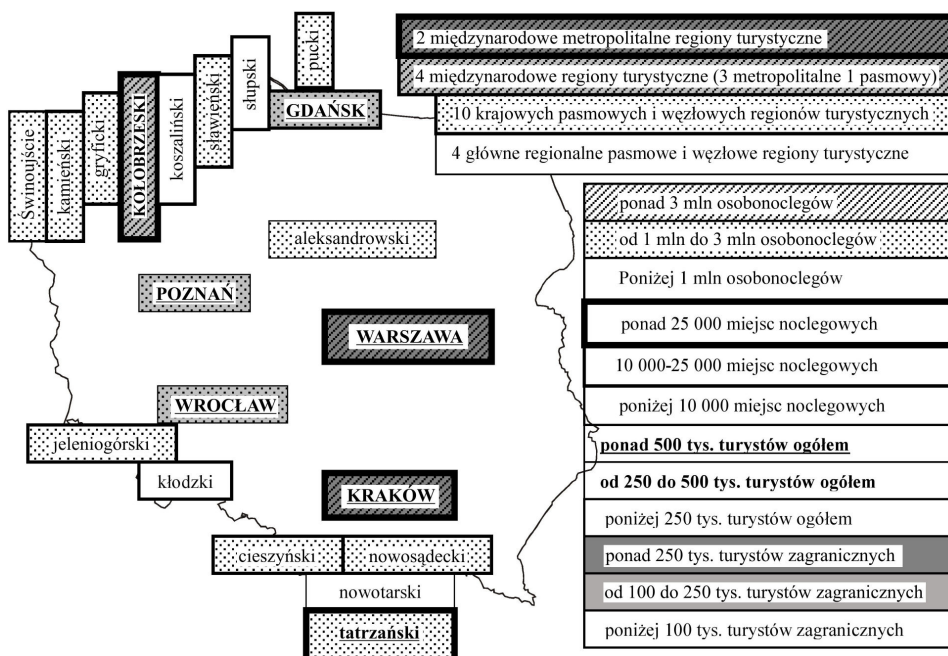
2 międzynarodowe metropolitalne regiony turystyczne
4 międzynarodowe regiony turystyczne (3 metropolitalne 1 pasmowy)
10 krajowych pasmowych i węzłowych regionów turystycznych
4 główne regionalne pasmowe i węzłowe regiony turystyczne

ponad 3 mln osobonoclegów
od 1 mln do 3 mln osobonoclegów
Poniżej 1 mln osobonoclegów
ponad 25 000 miejsc noclegowych
10 000-25 000 miejsc noclegowych
poniżej 10 000 miejsc noclegowych
ponad 500 tys. turystów ogółem
od 250 do 500 tys. turystów ogółem
poniżej 250 tys. turystów ogółem
ponad 250 tys. turystów zagranicznych
od 100 do 250 tys. turystów zagranicznych
poniżej 100 tys. turystów zagranicznych

świnoujście
kamieński
gryficki
KOŁOBRZESKI
koszaliński
sławieński
słupski
pucki
GDAŃSK
aleksandrowski
POZNAŃ
WARSZAWA
WROCŁAW
jeleniogórski
kłodzki
KRAKÓW
cieszyński
nowosądecki
nowotarski
tatrzański